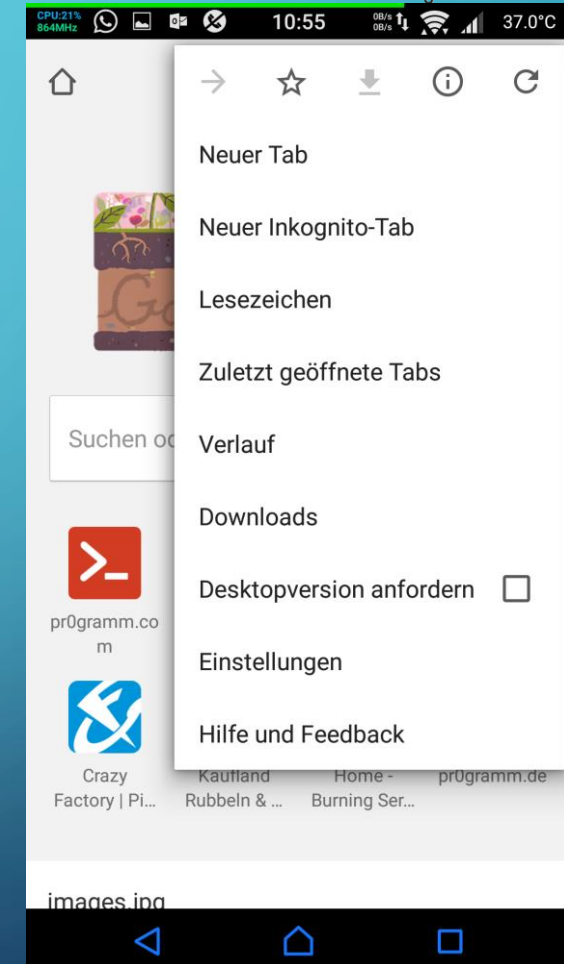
CPU:21% 864MHz 10:55 0B/s 0B/s 37.0°C

Neuer Tab

Neuer Inkognito-Tab

Lesezeichen

Zuletzt geöffnete Tabs

Suchen od

Verlauf

Downloads

Desktopversion anfordern

pr0gramm.com

Einstellungen

Hilfe und Feedback

Crazy Factory | Pi...

Kaufland Rubbeln & ...

Home - Burning Ser...

pr0gramm.de

images.jpg